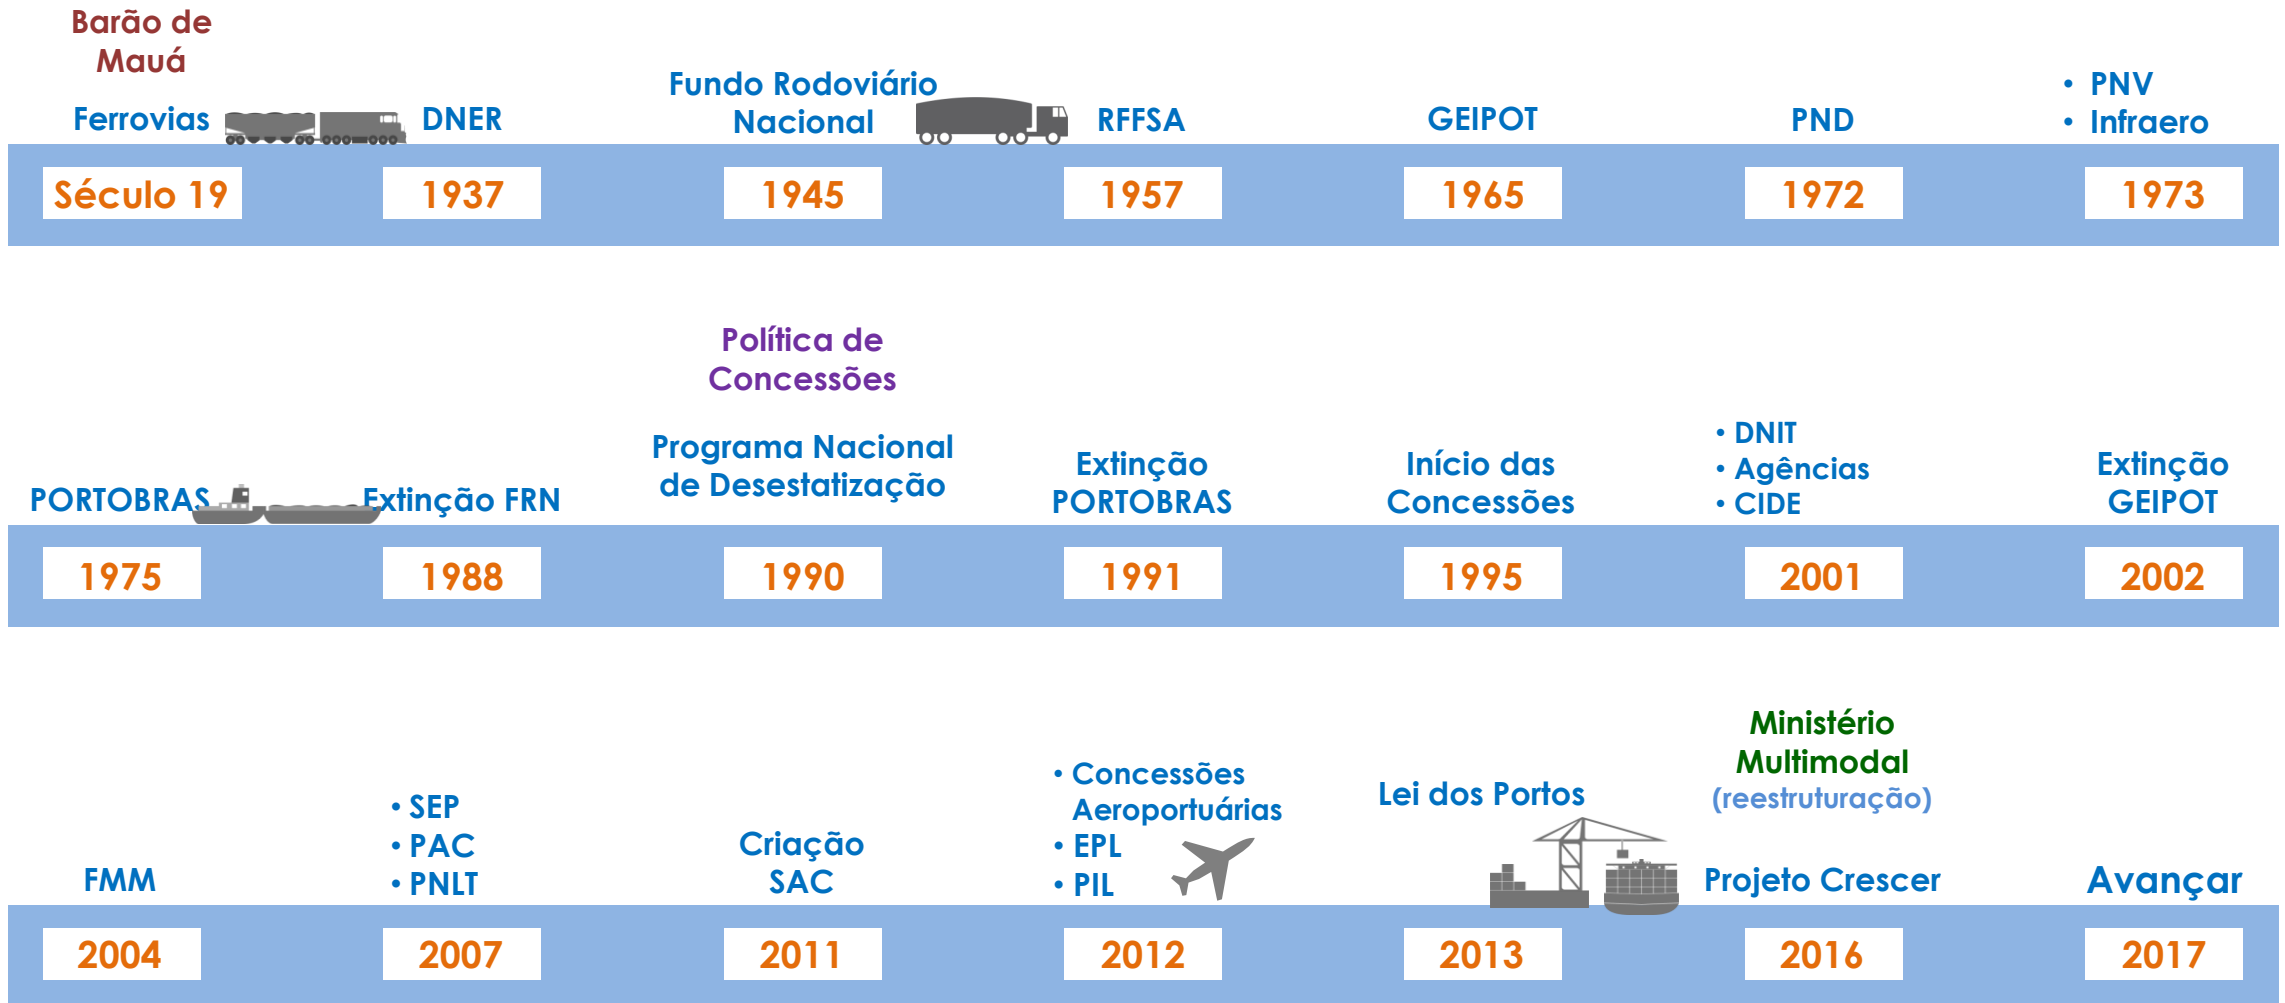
Barão de Mauá

Ferrovias

DNER

Fundo Rodoviário Nacional

RFFSA

GEIPOT

PND

• PNV
• Infraero

Século 19

1937

1945

1957

1965

1972

1973

Política de Concessões

PORTOBRAS

Extinção FRN

Programa Nacional de Desestatização

Extinção PORTOBRAS

Início das Concessões

• DNIT
• Agências
• CIDE

Extinção GEIPOT

1975

1988

1990

1991

1995

2001

2002

FMM

• SEP
• PAC
• PNLT

Criação SAC

• Concessões Aeroportuárias
• EPL
• PIL

Lei dos Portos

Ministério Multimodal
(reestruturação)

Projeto Crescer

Avançar

2004

2007

2011

2012

2013

2016

2017